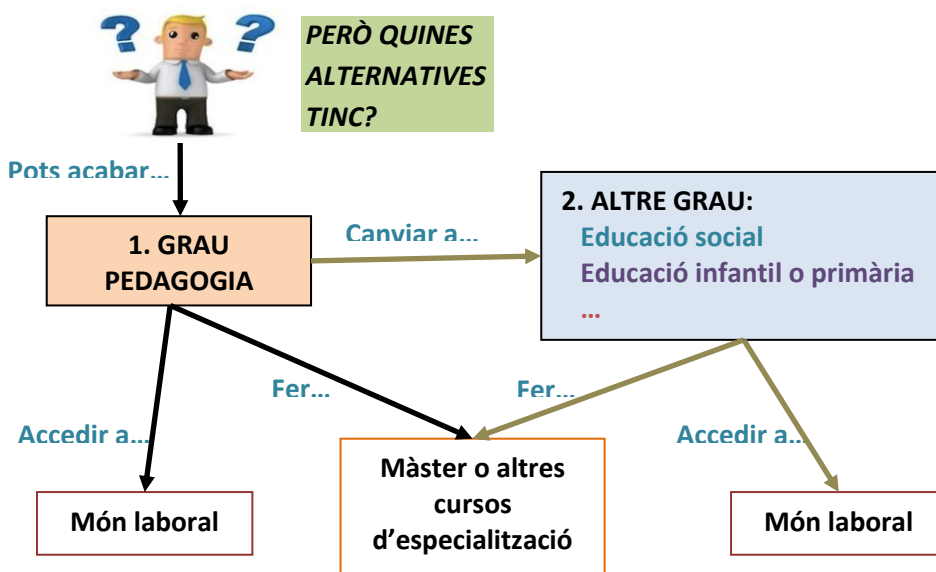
PERÒ QUINES ALTERNATIVES TINC?

Pots acabar…

1. GRAU PEDAGOGIA

Canviar a…

2. ALTRE GRAU:
Educació social
Educació infantil o primària
…

Fer…

Fer…

Accedir a…

Accedir a…

Món laboral

Màster o altres cursos d'especialització

Món laboral